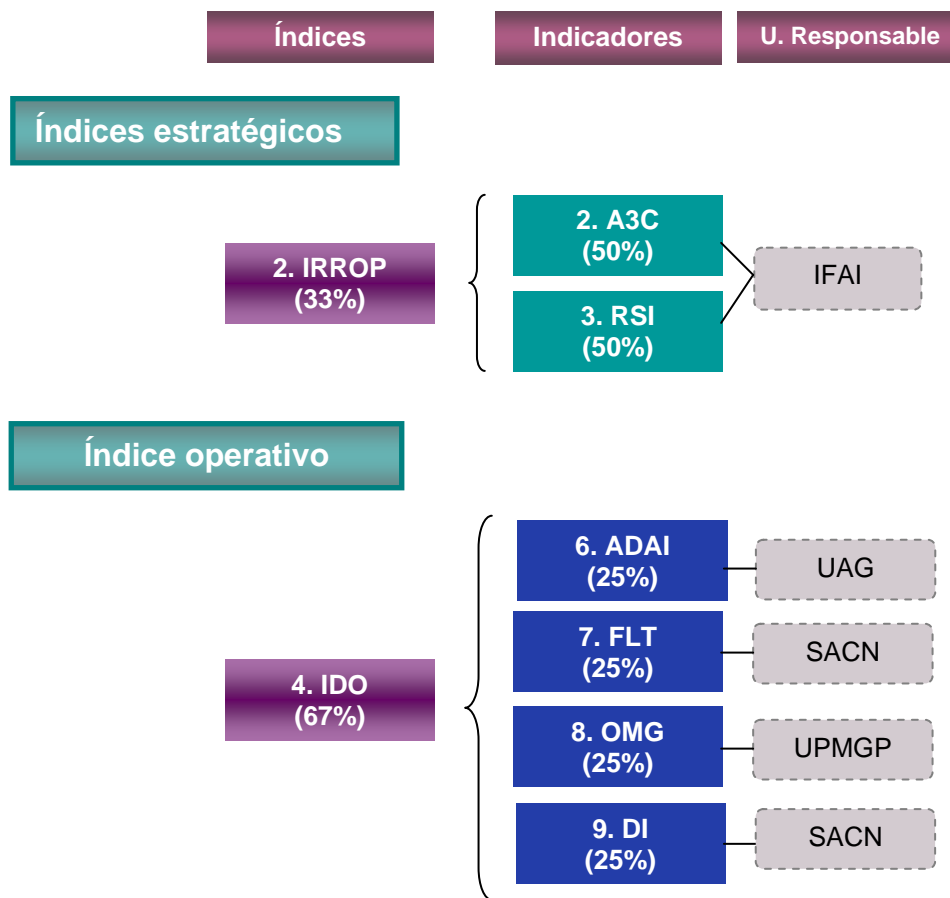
Índices

Indicadores

U. Responsable

Índices estratégicos

2. IRROP
(33%)

2. A3C
(50%)

3. RSI
(50%)

IFAI

Índice operativo

4. IDO
(67%)

6. ADAI
(25%)

UAG

7. FLT
(25%)

SACN

8. OMG
(25%)

UPMGP

9. DI
(25%)

SACN